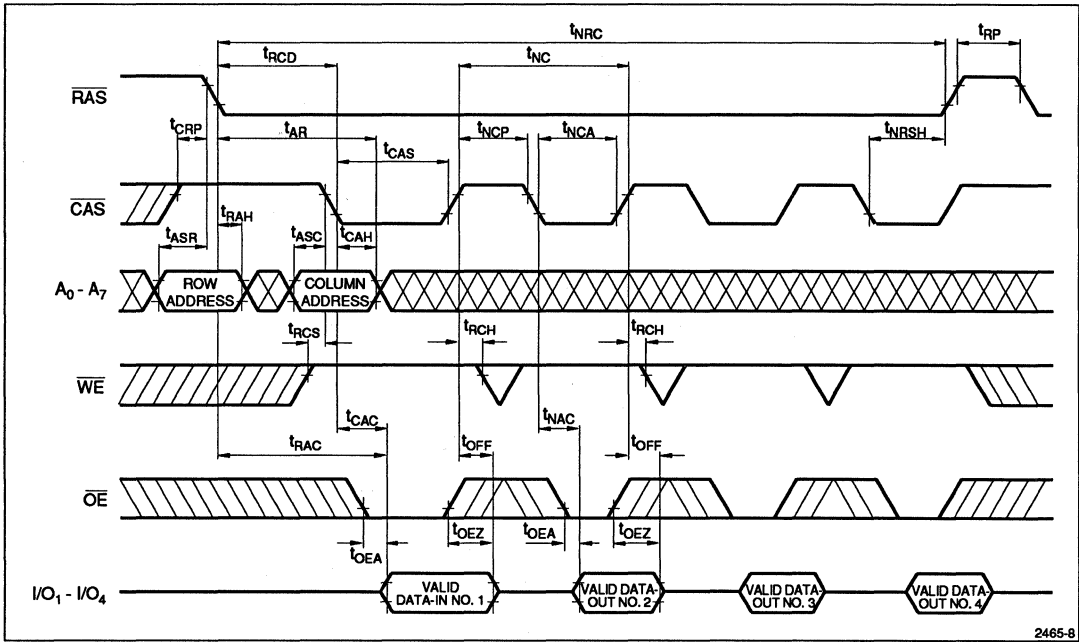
$t_{NRC}$
$t_{RP}$
$t_{RCD}$
$t_{NC}$
$\overline{RAS}$
$t_{CRP}$
$t_{AR}$
$t_{NCP}$
$t_{NCA}$
$t_{NRSH}$
$t_{CAS}$
$\overline{CAS}$
$t_{RAH}$
$t_{ASR}$
$t_{ASC}$
$t_{CAH}$
$A_0$ - $A_7$
ROW ADDRESS
COLUMN ADDRESS
$t_{RCS}$
$t_{RCH}$
$t_{RCH}$
$\overline{WE}$
$t_{CAC}$
$t_{NAC}$
$t_{RAC}$
$t_{OFF}$
$t_{OFF}$
$\overline{OE}$
$t_{OEZ}$
$t_{OEA}$
$t_{OEZ}$
$t_{OEA}$
$I/O_1$ - $I/O_4$
VALID DATA-IN NO. 1
VALID DATA-OUT NO. 2
VALID DATA-OUT NO. 3
VALID DATA-OUT NO. 4
2465-8